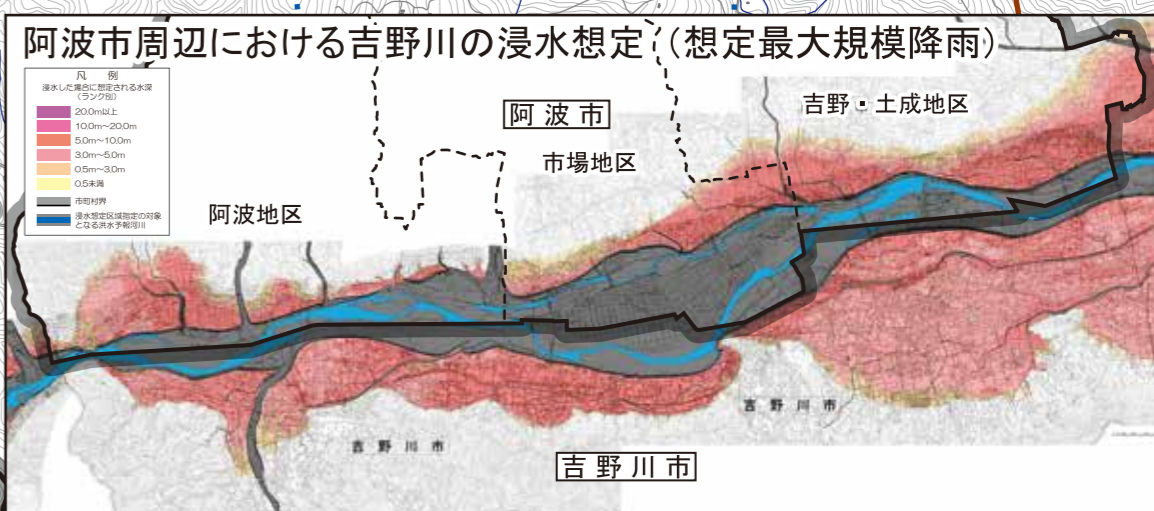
阿波市周辺における吉野川の浸水想定（想定最大規模降雨）

凡　例
浸水した場合に想定される水深
（ランク別）
20.0m以上
10.0m~20.0m
5.0m~10.0m
3.0m~5.0m
0.5m~3.0m
0.5未満
市町村界
浸水想定区域指定の対象となる洪水予報河川

阿波市
吉野・土成地区
市場地区
阿波地区
吉野川市
吉野川市
吉野川市